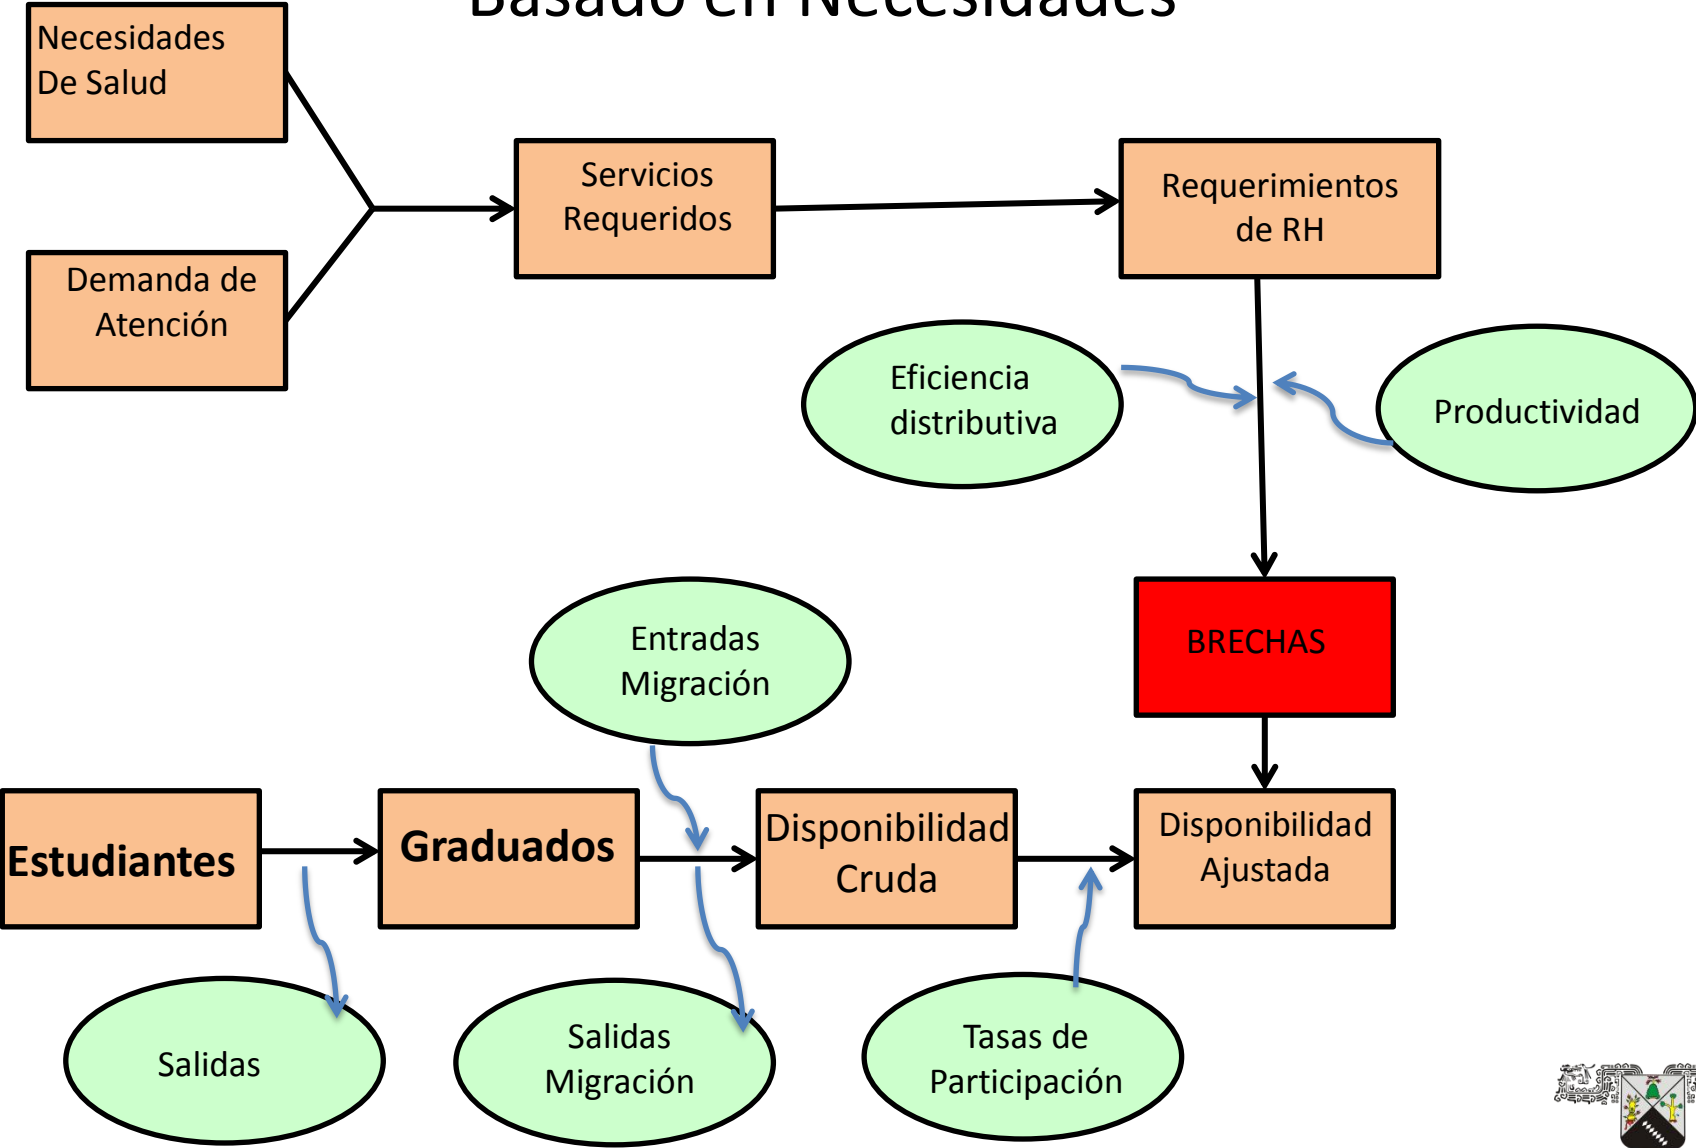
Basado en Necesidades

Necesidades De Salud

Demanda de Atención

Servicios Requeridos

Requerimientos de RH

Eficiencia distributiva

Productividad

BRECHAS

Entradas Migración

Estudiantes

Graduados

Disponibilidad Cruda

Disponibilidad Ajustada

Salidas

Salidas Migración

Tasas de Participación